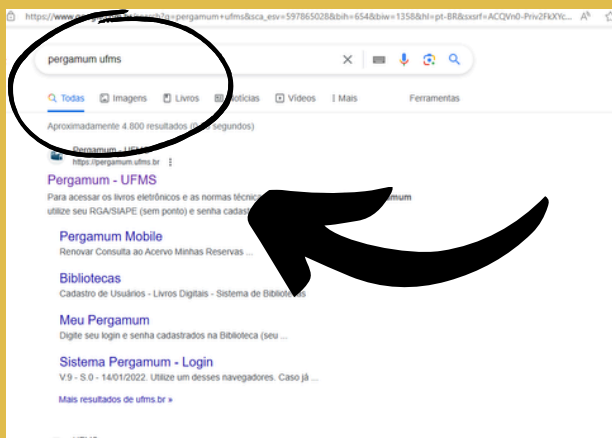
https://www.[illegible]search?q=pergamum+ufms&sca_esv=597865028&bih=654&biw=1358&hl=pt-BR&sxsrf=ACQVn0-Priv2FkXYc...

pergamum ufms

Todas Imagens Livros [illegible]Notícias Vídeos Mais Ferramentas

Aproximadamente 4 800 resultados ([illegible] segundos)

Pergamum - UF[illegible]
https://pergamum.ufms.br

Pergamum - UFMS
Para acessar os livros eletrônicos e as normas técnic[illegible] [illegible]mum utilize seu RGA/SIAPE (sem ponto) e senha cadas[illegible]

Pergamum Mobile
Renovar Consulta ao Acervo Minhas Reservas ...

Bibliotecas
Cadastro de Usuários - Livros Digitais - Sistema de Bibliotecas

Meu Pergamum
Digite seu login e senha cadastrados na Biblioteca (seu ...

Sistema Pergamum - Login
V.9 - S.0 - 14/01/2022. Utilize um desses navegadores. Caso já ...

Mais resultados de ufms.br »